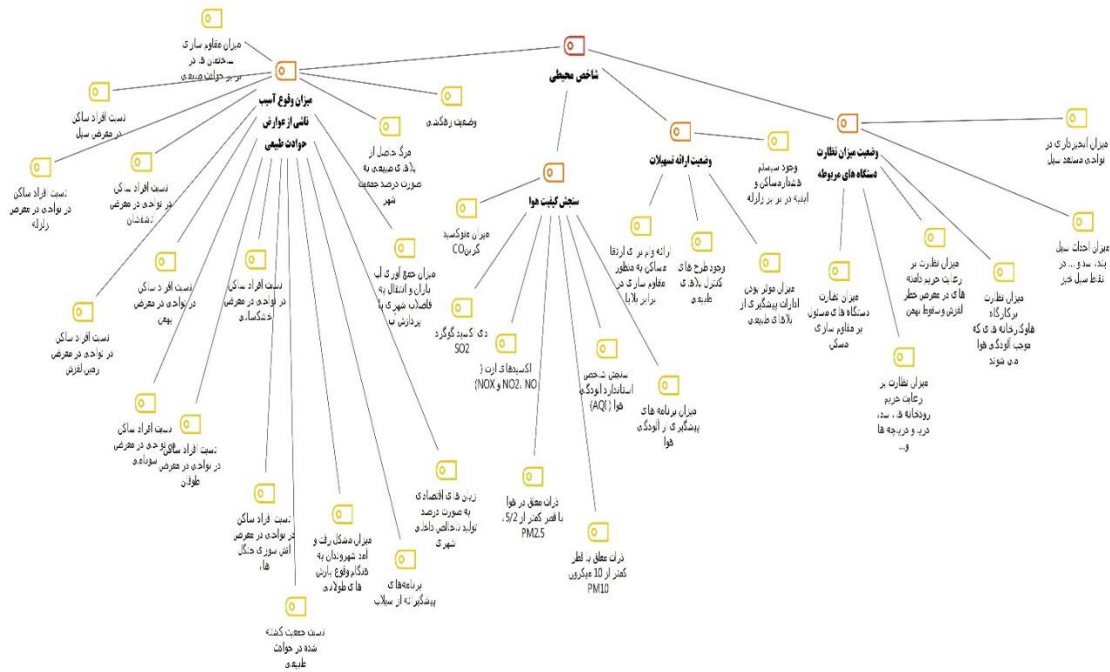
شاخص محیطی

میزان وقوع آسیب ناشی از عوارض حوادث طبیعی

میزان مقاوم سازی ساختمان ها در برابر حوادث طبیعی

وضعیت رطوبت

مرگ حاصل از بلایای طبیعی به صورت درصد جمعیت شهر

نسبت افراد ساکن در معرض سیل

نسبت افراد ساکن در نواحی در معرض زلزله

نسبت افراد ساکن در نواحی در معرض آتشفشان

نسبت افراد ساکن در نواحی در معرض بهمن

نسبت افراد ساکن در نواحی در معرض خشکسالی

نسبت افراد ساکن در نواحی در معرض رانش زمین

میزان جمع آوری آب باران و انتقال به فاضلاب شهری یا پردازش آب

نسبت افراد ساکن در نواحی در معرض سونامی

نسبت افراد ساکن در نواحی در معرض طوفان

زیان های اقتصادی به صورت درصد تولید ناخالص داخلی شهری

نسبت افراد ساکن در نواحی در معرض آتش سوزی جنگل ها

میزان مشکل رفت و آمد شهروندان به هنگام وقوع بارش های طولانی

برنامه‌های پیشگیرانه از سیلاب

نسبت جمعیت کشته شده در حوادث طبیعی

سنجش کیفیت هوا

میزان منوکسید کربن CO

دی اکسید گوگرد SO2

اکسیدهای ازت (NOX و NO2، NO)

سنجش شاخص استاندارد آلودگی هوا (AQI)

میزان برنامه های پیشگیری از آلودگی هوا

ذرات معلق در هوا با قطر کمتر از 2/5 PM2.5

ذرات معلق با قطر کمتر از 10 میکرون PM10

وضعیت ارائه تسهیلات

وجود سیستم هشدار دهنده ساکن و ابنیه در برابر زلزله

ارائه وام برای ارتقا مساکن به منظور مقاوم سازی در برابر بلایا

وجود طرح های کنترل بلایای طبیعی

میزان موثر بودن ادارات پیشگیری از بلایای طبیعی

وضعیت میزان نظارت دستگاه های مربوطه

میزان آبخیزداری در نواحی مستعد سیل

میزان احداث سیل بند، سد و ... در نقاط سیل خیز

میزان نظارت دستگاه های مسئول بر مقاوم سازی مسکن

میزان نظارت بر رعایت حریم دامنه های در معرض خطر لغزش و سقوط بهمن

میزان نظارت برکارگاه ها و کارخانه ها که موجب آلودگی هوا می شوند

میزان نظارت بر رعایت حریم رودخانه ها، سد، دریا و دریاچه ها و...